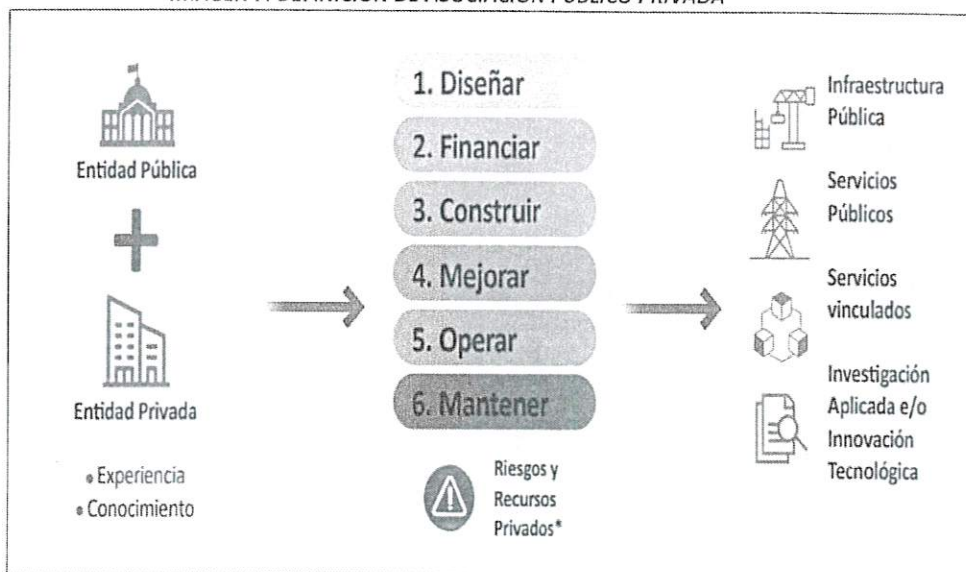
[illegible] DEFINICIÓN DE ASOCIACIÓN PÚBLICO PRIVADA

Entidad Pública

+

Entidad Privada

• Experiencia
• Conocimiento

1. Diseñar
2. Financiar
3. Construir
4. Mejorar
5. Operar
6. Mantener

Riesgos y Recursos Privados*

Infraestructura Pública

Servicios Públicos

Servicios vinculados

Investigación Aplicada e/o Innovación Tecnológica